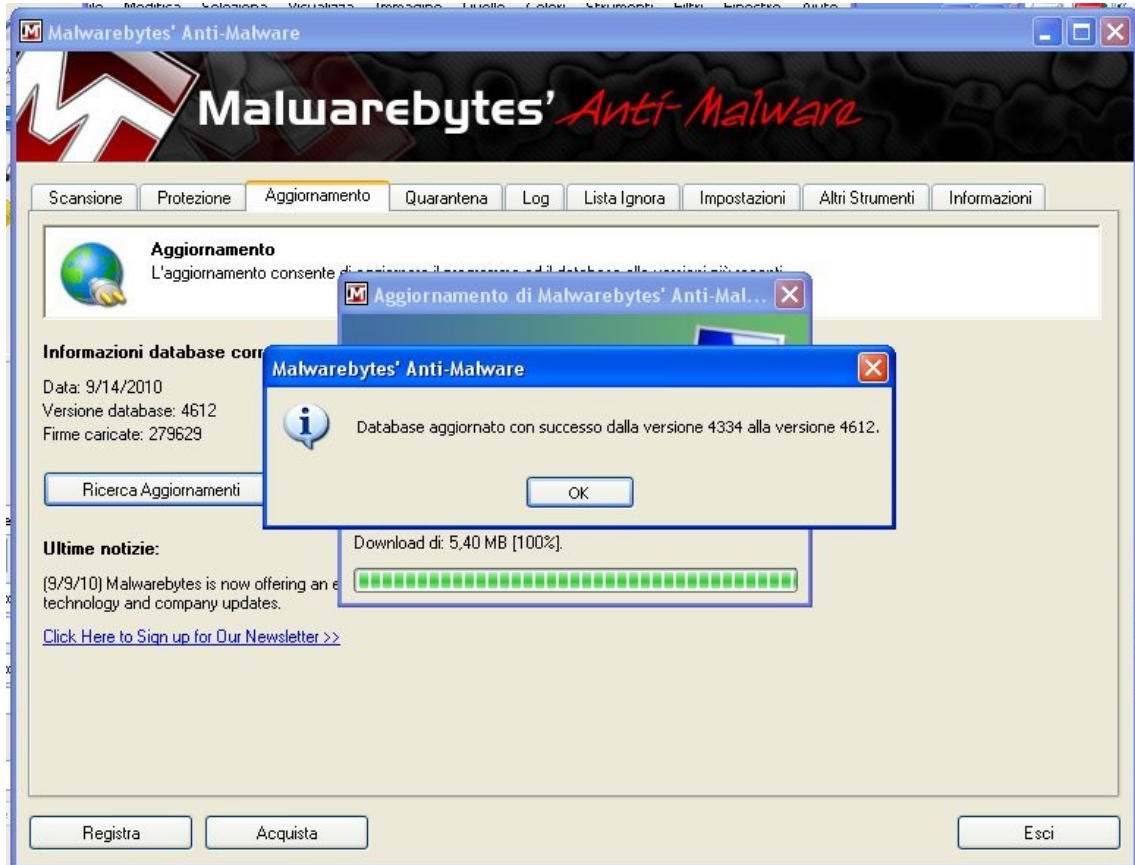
Malwarebytes' Anti-Malware

Malwarebytes' Anti-Malware

Scansione | Protezione | Aggiornamento | Quarantena | Log | Lista Ignora | Impostazioni | Altri Strumenti | Informazioni

Aggiornamento
L'aggiornamento consente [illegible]

Aggiornamento di Malwarebytes' Anti-Mal...

Informazioni database cor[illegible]

Data: 9/14/2010
Versione database: 4612
Firme caricate: 279629

Ricerca Aggiornamenti

Malwarebytes' Anti-Malware

Database aggiornato con successo dalla versione 4334 alla versione 4612.

OK

Download di: 5,40 MB [100%].

Ultime notizie:

(9/9/10) Malwarebytes is now offering an e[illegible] technology and company updates.

Click Here to Sign up for Our Newsletter >>

Registra

Acquista

Esci